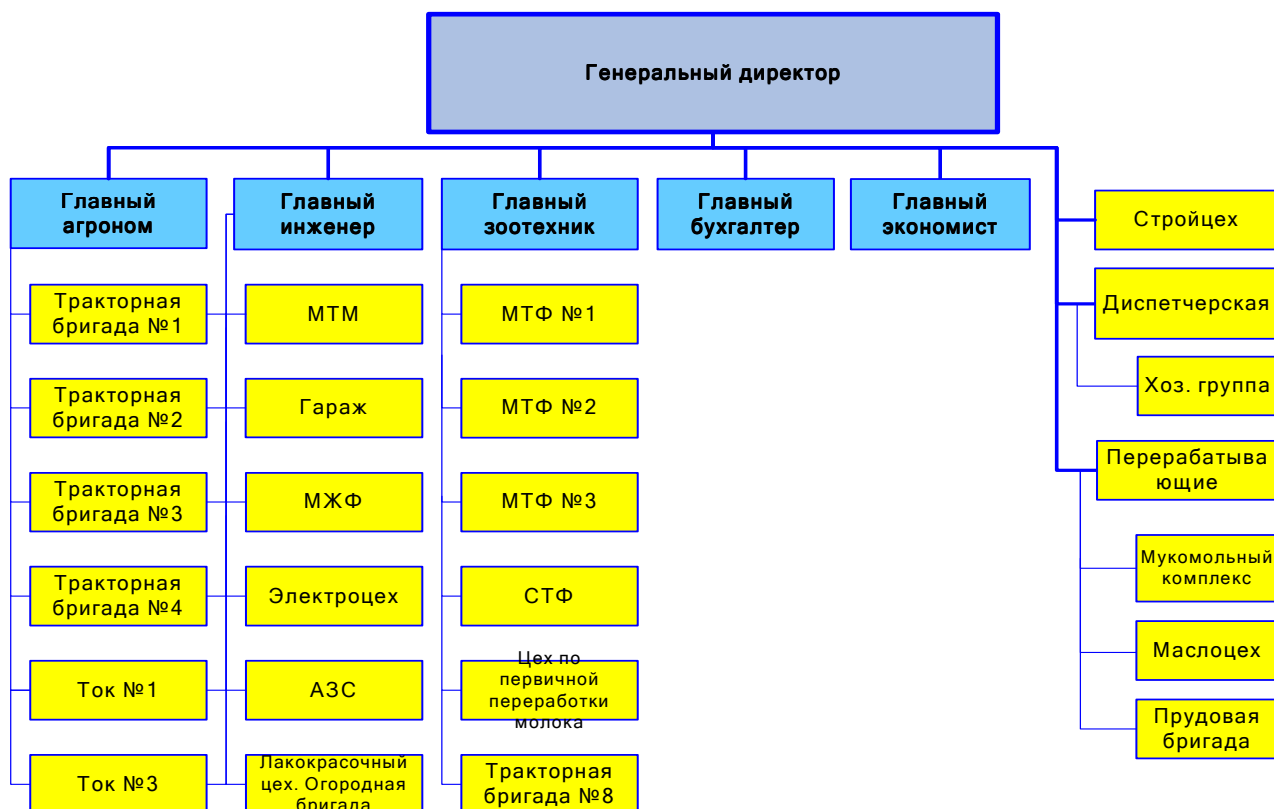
Генеральный директор

Главный агроном

Тракторная бригада №1

Тракторная бригада №2

Тракторная бригада №3

Тракторная бригада №4

Ток №1

Ток №3

Главный инженер

МТМ

Гараж

МЖФ

Электроцех

АЗС

Лакокрасочный цех. Огородная бригада

Главный зоотехник

МТФ №1

МТФ №2

МТФ №3

СТФ

Цех по первичной переработки молока

Тракторная бригада №8

Главный бухгалтер

Главный экономист

Стройцех

Диспетчерская

Хоз. группа

Перерабатыва ющие

Мукомольный комплекс

Маслоцех

Прудовая бригада